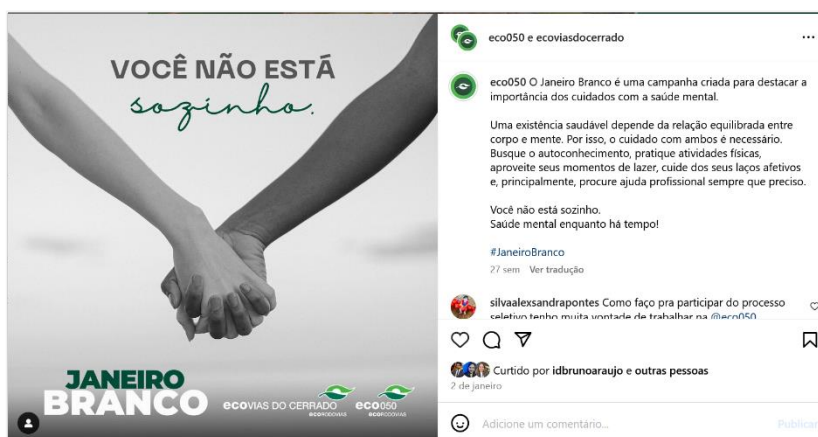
VOCÊ NÃO ESTÁ
sozinho.

JANEIRO
BRANCO

ecovias DO CERRADO
ECORODOVIAS

eco050
ECORODOVIAS

eco050 e ecoviasdocerrado ...

eco050 O Janeiro Branco é uma campanha criada para destacar a importância dos cuidados com a saúde mental.

Uma existência saudável depende da relação equilibrada entre corpo e mente. Por isso, o cuidado com ambos é necessário. Busque o autoconhecimento, pratique atividades físicas, aproveite seus momentos de lazer, cuide dos seus laços afetivos e, principalmente, procure ajuda profissional sempre que preciso.

Você não está sozinho.
Saúde mental enquanto há tempo!

#JaneiroBranco

27 sem Ver tradução

silvaalexsandrapontes Como faço pra participar do processo seletivo tenho muita vontade de trabalhar na @eco050

Curtido por idbrunoaraujo e outras pessoas

2 de janeiro

Adicione um comentário...

Publicar